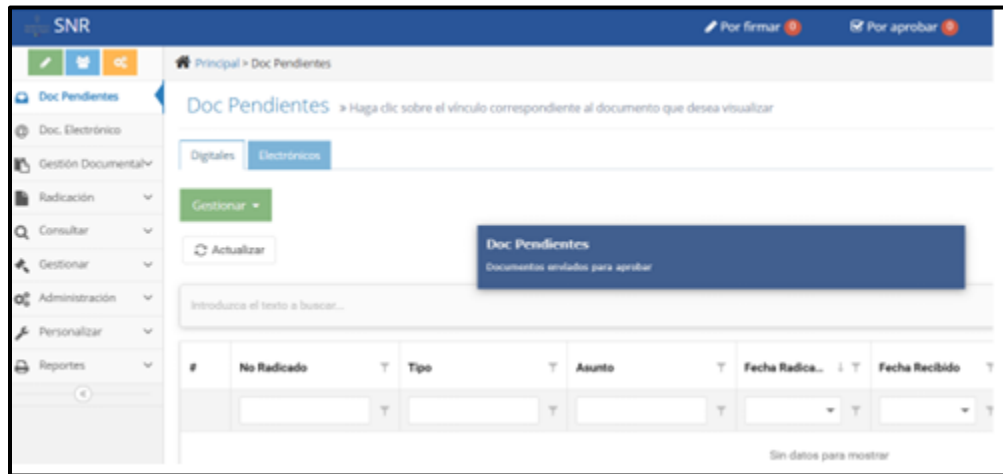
SNR

Por firmar 0

Por aprobar 0

Doc Pendientes
Doc. Electrónico
Gestión Documental
Radicación
Consultar
Gestionar
Administración
Personalizar
Reportes

Principal > Doc Pendientes

Doc Pendientes » Haga clic sobre el vínculo correspondiente al documento que desea visualizar

Digitales
Electrónicos

Gestionar

Actualizar

Doc Pendientes
Documentos enviados para aprobar

Introduzca el texto a buscar...

| # | No Radicado | Tipo | Asunto | Fecha Radica... | Fecha Recibido |
|---|---|---|---|---|---|
| | | | | | |

Sin datos para mostrar